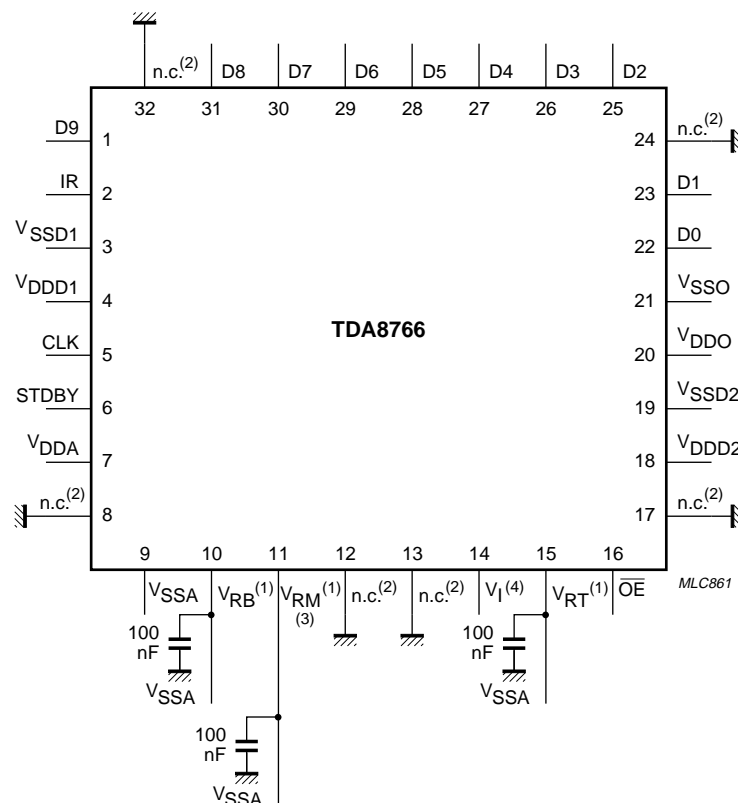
n.c.$^{(2)}$ D8 D7 D6 D5 D4 D3 D2

32 31 30 29 28 27 26 25

D9 1
IR 2
$V_{SSD1}$ 3
$V_{DDD1}$ 4
CLK 5
STDBY 6
$V_{DDA}$ 7
n.c.$^{(2)}$ 8

24 n.c.$^{(2)}$
23 D1
22 D0
21 $V_{SSO}$
20 $V_{DDO}$
19 $V_{SSD2}$
18 $V_{DDD2}$
17 n.c.$^{(2)}$

TDA8766

9 10 11 12 13 14 15 16

$V_{SSA}$ $V_{RB}^{(1)}$ $V_{RM}^{(1)}$ (3) n.c.$^{(2)}$ n.c.$^{(2)}$ $V_{I}^{(4)}$ $V_{RT}^{(1)}$ $\overline{OE}$

MLC861

100 nF $V_{SSA}$

100 nF $V_{SSA}$

100 nF $V_{SSA}$